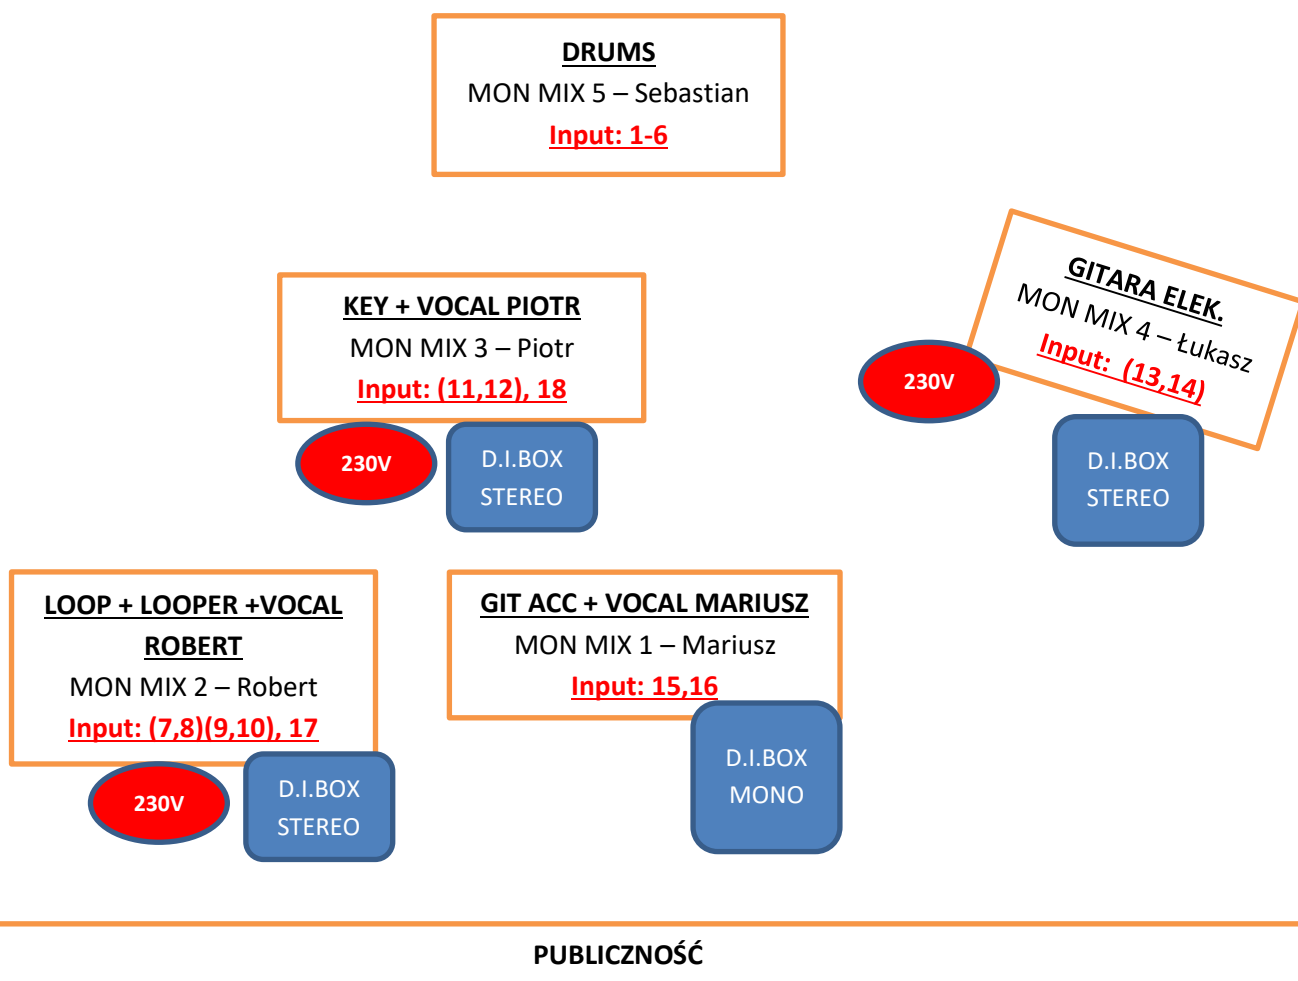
DRUMS
MON MIX 5 – Sebastian
Input: 1-6

KEY + VOCAL PIOTR
MON MIX 3 – Piotr
Input: (11,12), 18

230V

D.I.BOX
STEREO

GITARA ELEK.
MON MIX 4 – Łukasz
Input: (13,14)

230V

D.I.BOX
STEREO

LOOP + LOOPER +VOCAL ROBERT
MON MIX 2 – Robert
Input: (7,8)(9,10), 17

230V

D.I.BOX
STEREO

GIT ACC + VOCAL MARIUSZ
MON MIX 1 – Mariusz
Input: 15,16

D.I.BOX
MONO

PUBLICZNOŚĆ